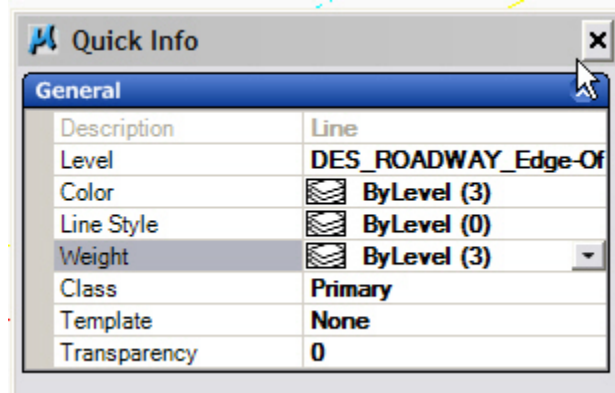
Quick Info

General

| | |
|---|---|
| Description | Line |
| Level | DES_ROADWAY_Edge-Of |
| Color | ByLevel (3) |
| Line Style | ByLevel (0) |
| Weight | ByLevel (3) |
| Class | Primary |
| Template | None |
| Transparency | 0 |